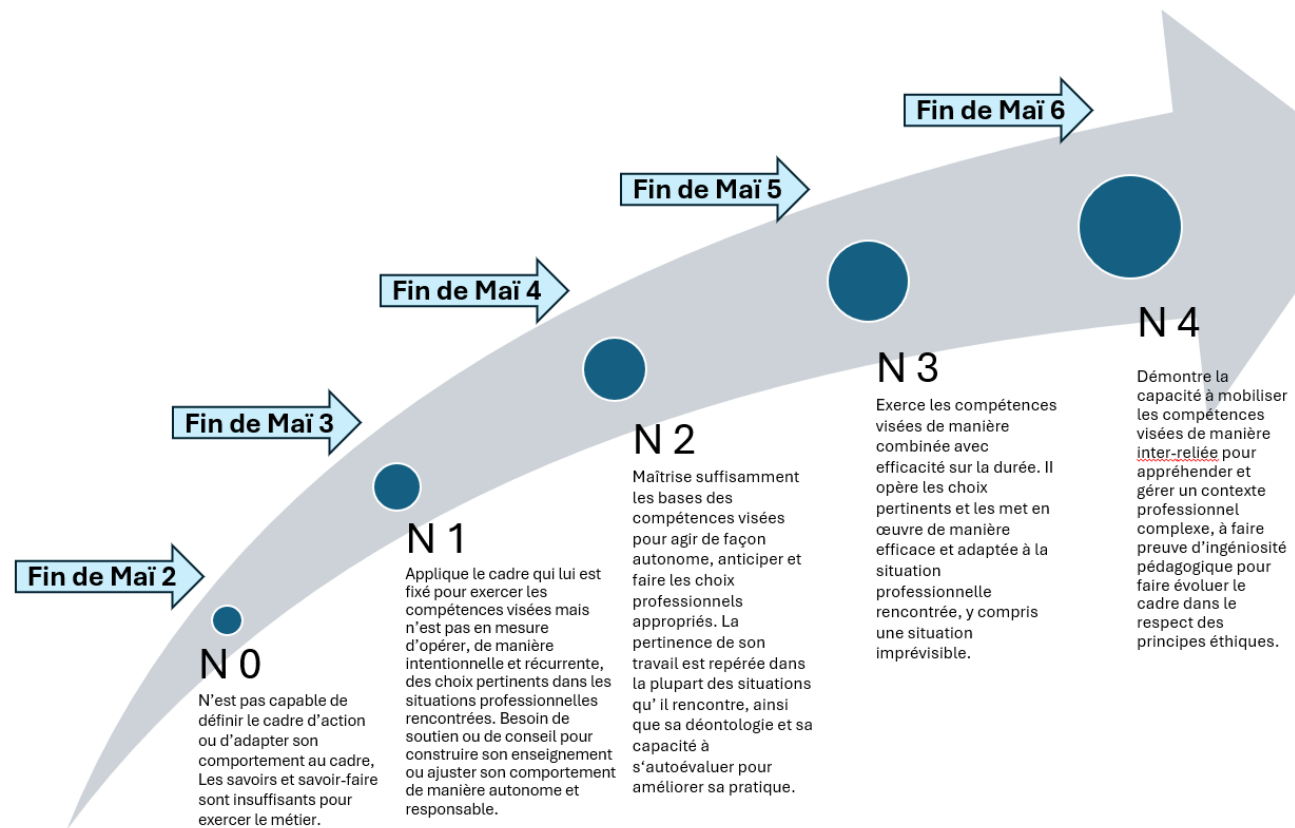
Fin de Maï 6

Fin de Maï 5

Fin de Maï 4

Fin de Maï 3

Fin de Maï 2

N 0

N'est pas capable de définir le cadre d'action ou d'adapter son comportement au cadre, Les savoirs et savoir-faire sont insuffisants pour exercer le métier.

N 1

Applique le cadre qui lui est fixé pour exercer les compétences visées mais n'est pas en mesure d'opérer, de manière intentionnelle et récurrente, des choix pertinents dans les situations professionnelles rencontrées. Besoin de soutien ou de conseil pour construire son enseignement ou ajuster son comportement de manière autonome et responsable.

N 2

Maîtrise suffisamment les bases des compétences visées pour agir de façon autonome, anticiper et faire les choix professionnels appropriés. La pertinence de son travail est repérée dans la plupart des situations qu' il rencontre, ainsi que sa déontologie et sa capacité à s'autoévaluer pour améliorer sa pratique.

N 3

Exerce les compétences visées de manière combinée avec efficacité sur la durée. Il opère les choix pertinents et les met en œuvre de manière efficace et adaptée à la situation professionnelle rencontrée, y compris une situation imprévisible.

N 4

Démontre la capacité à mobiliser les compétences visées de manière inter-reliée pour appréhender et gérer un contexte professionnel complexe, à faire preuve d'ingéniosité pédagogique pour faire évoluer le cadre dans le respect des principes éthiques.